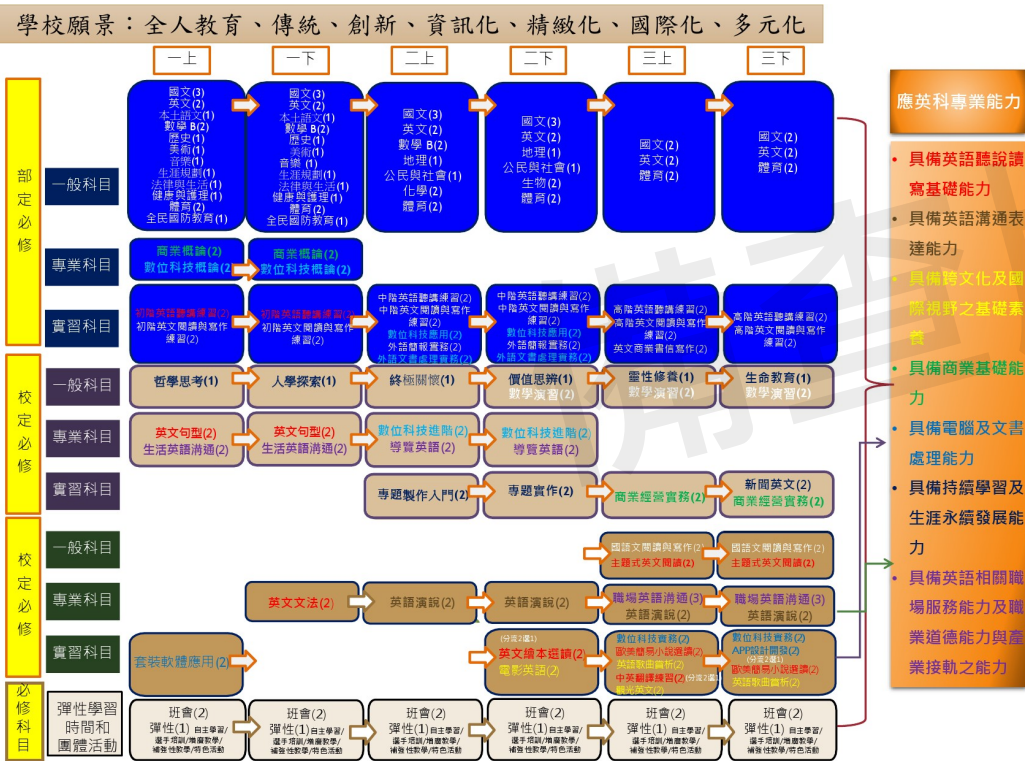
學校願景：全人教育、傳統、創新、資訊化、精緻化、國際化、多元化

一上 一下 二上 二下 三上 三下

部定必修

一般科目

一上：國文(3) 英文(2) 本土語文(1) 數學B(2) 歷史(1) 美術(1) 音樂(1) 生涯規劃(1) 法律與生活(1) 健康與護理(1) 體育(2) 全民國防教育(1)

一下：國文(3) 英文(2) 本土語文(1) 數學B(2) 歷史(1) 美術(1) 音樂(1) 生涯規劃(1) 法律與生活(1) 健康與護理(1) 體育(2) 全民國防教育(1)

二上：國文(3) 英文(2) 數學B(2) 地理(1) 公民與社會(1) 化學(2) 體育(2)

二下：國文(3) 英文(2) 地理(1) 公民與社會(1) 生物(2) 體育(2)

三上：國文(2) 英文(2) 體育(2)

三下：國文(2) 英文(2) 體育(2)

專業科目

商業概論(2) 數位科技概論(2)

商業概論(2) 數位科技概論(2)

實習科目

初階英語聽講練習(2) 初階英文閱讀與寫作練習(2)

初階英語聽講練習(2) 初階英文閱讀與寫作練習(2)

中階英語聽講練習(2) 中階英文閱讀與寫作練習(2) 數位科技應用(2) 外語簡報實習(2) 外語文書處理實務(2)

中階英語聽講練習(2) 中階英文閱讀與寫作練習(2) 數位科技應用(2) 外語簡報實習(2) 外語文書處理實務(2)

高階英語聽講練習(2) 高階英文閱讀與寫作練習(2) 英文商業書信寫作(2)

高階英語聽講練習(2) 高階英文閱讀與寫作練習(2)

校定必修

一般科目

哲學思考(1) 人學探索(1) 終極關懷(1) 價值思辨(1) 數學演習(2) 靈性修養(1) 數學演習(2) 生命教育(1) 數學演習(2)

專業科目

英文句型(2) 生活英語溝通(2)

英文句型(2) 生活英語溝通(2)

數位科技進階(2) 導覽英語(2)

數位科技進階(2) 導覽英語(2)

實習科目

專題製作入門(2) 專題實作(2) 商業經營實務(2) 新聞英文(2) 商業經營實務(2)

校定必修

一般科目

國語文閱讀與寫作(2) 主題式英文閱讀(2)

國語文閱讀與寫作(2) 主題式英文閱讀(2)

專業科目

英文文法(2) 英語演說(2) 英語演說(2) 職場英語溝通(3) 英語演說(2) 職場英語溝通(3) 英語演說(2)

實習科目

套裝軟體應用(2)

(分流2選1) 英文繪本選讀(2) 電影英語(2)

數位科技實務(2) 歐美簡易小說選讀(2) 英語歌曲賞析(2) 中英翻譯練習(2) (分流2選1) 觀光英文(2)

數位科技實務(2) APP設計開發(2) (分流2選1) 歐美簡易小說選讀(2) 英語歌曲賞析(2)

必修科目

彈性學習時間和團體活動

班會(2) 彈性(1) 自主學習/選手培訓/補強教學/補強性教學/特色活動

班會(2) 彈性(1) 自主學習/選手培訓/補強教學/補強性教學/特色活動

班會(2) 彈性(1) 自主學習/選手培訓/補強教學/補強性教學/特色活動

班會(2) 彈性(1) 自主學習/選手培訓/補強教學/補強性教學/特色活動

班會(2) 彈性(1) 自主學習/選手培訓/補強教學/補強性教學/特色活動

班會(2) 彈性(1) 自主學習/選手培訓/補強教學/補強性教學/特色活動

應英科專業能力

• 具備英語聽說讀寫基礎能力
• 具備英語溝通表達能力
• 具備跨文化及國際視野之基礎素養
• 具備商業基礎能力
• 具備電腦及文書處理能力
• 具備持續學習及生涯永續發展能力
• 具備英語相關職場服務能力及職業道德能力與產業接軌之能力